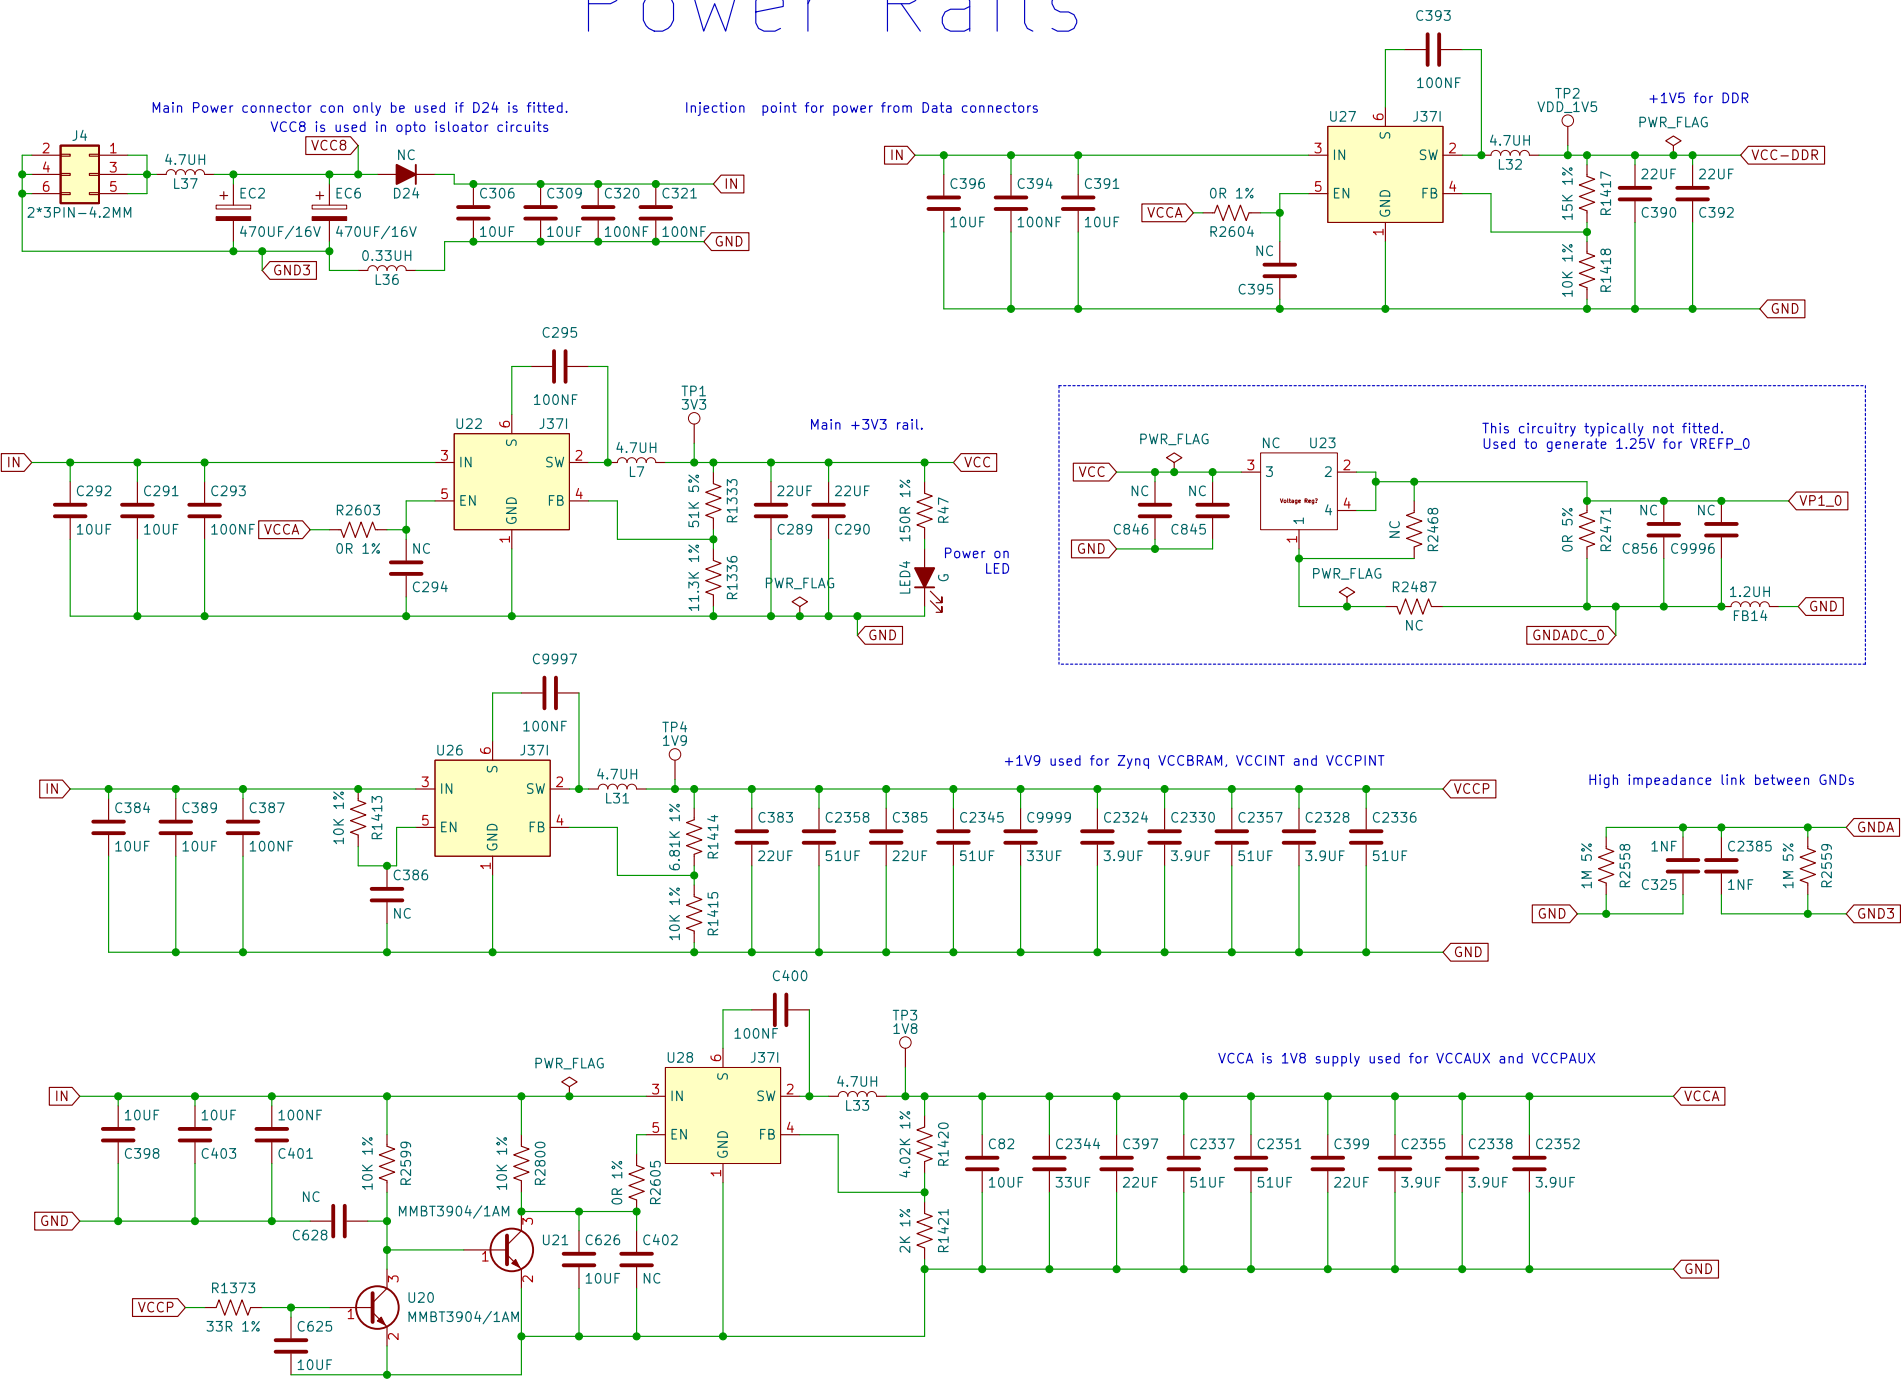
Power Rails

Main Power connector con only be used if D24 is fitted.
VCC8 is used in opto isloator circuits

J4
2 1
4 3
6 5
2*3PIN-4.2MM
4.7UH
L37
EC2
470UF/16V
EC6
470UF/16V
VCC8
NC
D24
C306 10UF
C309 10UF
C320 100NF
C321 100NF
IN
GND
GND3
0.33UH
L36

Injection point for power from Data connectors

C393
100NF
U27 J37I
6
3 IN
S
SW 2
5 EN
GND
FB 4
1
4.7UH
L32
TP2
VDD_1V5
+1V5 for DDR
PWR_FLAG
VCC-DDR
IN
C396 10UF
C394 100NF
C391 10UF
VCCA
0R 1%
R2604
NC
C395
15K 1% R1417
10K 1% R1418
22UF C390
22UF C392
GND

C295
100NF
U22 J37I
6
3 IN
S
SW 2
5 EN
GND
FB 4
1
TP1
3V3
4.7UH
L7
Main +3V3 rail.
VCC
IN
C292 10UF
C291 10UF
C293 100NF
VCCA
R2603
0R 1%
NC
C294
51K 5% R1333
11.3K 1% R1336
22UF C289
22UF C290
PWR_FLAG
150R 1% R47
Power on LED
LED4
G
GND

PWR_FLAG
NC U23
This circuitry typically not fitted.
Used to generate 1.25V for VREFP_0
VCC
NC
C846
NC
C845
GND
3
2
Voltage Reg?
4
1
NC
R2468
0R 5% R2471
NC C856
NC C9996
VP1_0
PWR_FLAG
R2487
NC
GNDADC_0
1.2UH
FB14
GND

C9997
100NF
U26 J37I
6
3 IN
S
SW 2
5 EN
GND
FB 4
1
TP4
1V9
4.7UH
L31
+1V9 used for Zynq VCCBRAM, VCCINT and VCCPINT
VCCP
IN
C384 10UF
C389 10UF
C387 100NF
10K 1% R1413
C386 NC
6.81K 1% R1414
10K 1% R1415
C383 22UF
C2358 51UF
C385 22UF
C2345 51UF
C9999 33UF
C2324 3.9UF
C2330 3.9UF
C2357 51UF
C2328 3.9UF
C2336 51UF
GND

High impeadance link between GNDs
GNDA
1M 5% R2558
1NF C325
C2385 1NF
1M 5% R2559
GND
GND3

C400
100NF
U28 J37I
6
3 IN
S
SW 2
5 EN
GND
FB 4
1
TP3
1V8
4.7UH
L33
PWR_FLAG
VCCA is 1V8 supply used for VCCAUX and VCCPAUX
VCCA
IN
10UF C398
10UF C403
100NF C401
GND
NC
C628
10K 1% R2599
10K 1% R2800
0R 1% R2605
MMBT3904/1AM
U21
C626 10UF
C402 NC
VCCP
R1373
33R 1%
C625
10UF
U20
MMBT3904/1AM
4.02K 1% R1420
2K 1% R1421
C82 10UF
C2344 33UF
C397 22UF
C2337 51UF
C2351 51UF
C399 22UF
C2355 3.9UF
C2338 3.9UF
C2352 3.9UF
GND